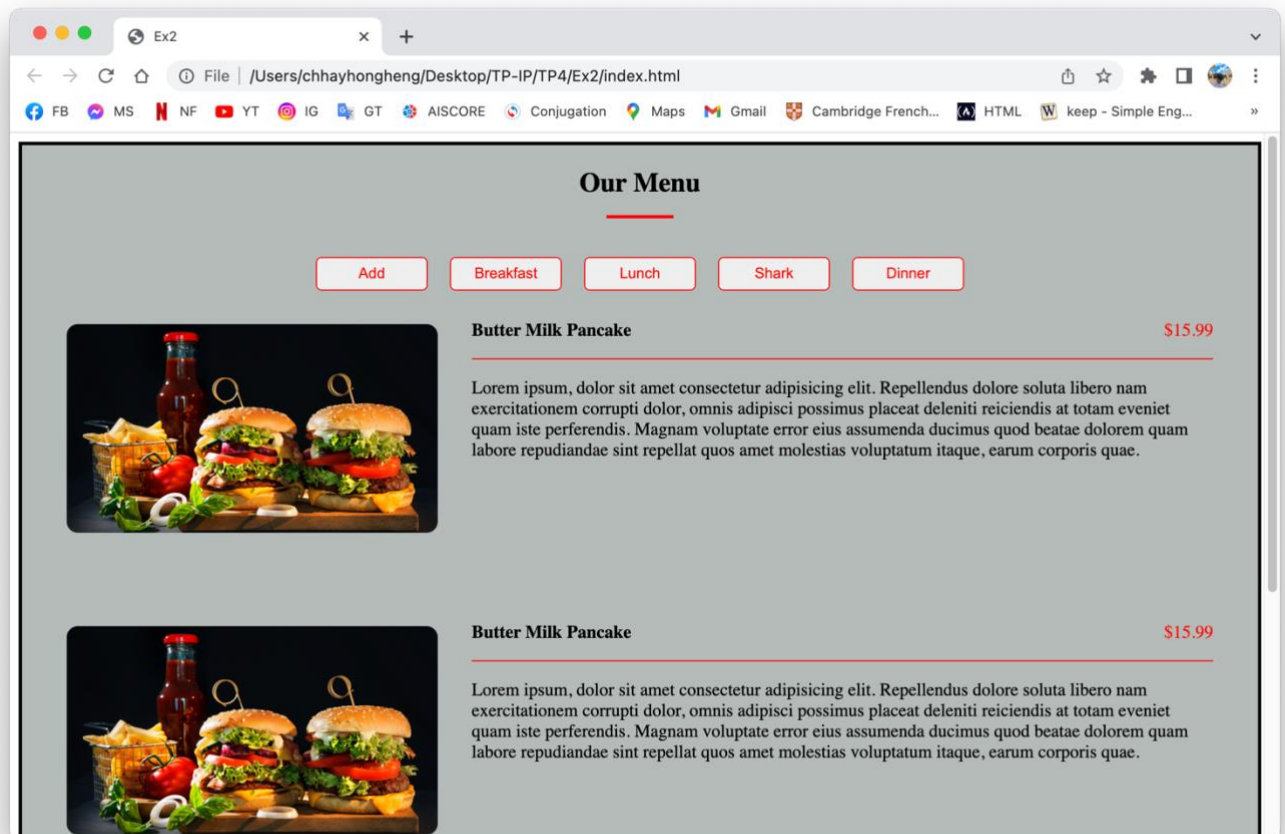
Ex2

File | /Users/chhayhongheng/Desktop/TP-IP/TP4/Ex2/index.html

FB MS NF YT IG GT AISCORE Conjugation Maps Gmail Cambridge French... HTML keep - Simple Eng... »

Our Menu

Add Breakfast Lunch Shark Dinner

Butter Milk Pancake $15.99

Lorem ipsum, dolor sit amet consectetur adipisicing elit. Repellendus dolore soluta libero nam exercitationem corrupti dolor, omnis adipisci possimus placeat deleniti reiciendis at totam eveniet quam iste perferendis. Magnam voluptate error eius assumenda ducimus quod beatae dolorem quam labore repudiandae sint repellat quos amet molestias voluptatum itaque, earum corporis quae.

Butter Milk Pancake $15.99

Lorem ipsum, dolor sit amet consectetur adipisicing elit. Repellendus dolore soluta libero nam exercitationem corrupti dolor, omnis adipisci possimus placeat deleniti reiciendis at totam eveniet quam iste perferendis. Magnam voluptate error eius assumenda ducimus quod beatae dolorem quam labore repudiandae sint repellat quos amet molestias voluptatum itaque, earum corporis quae.